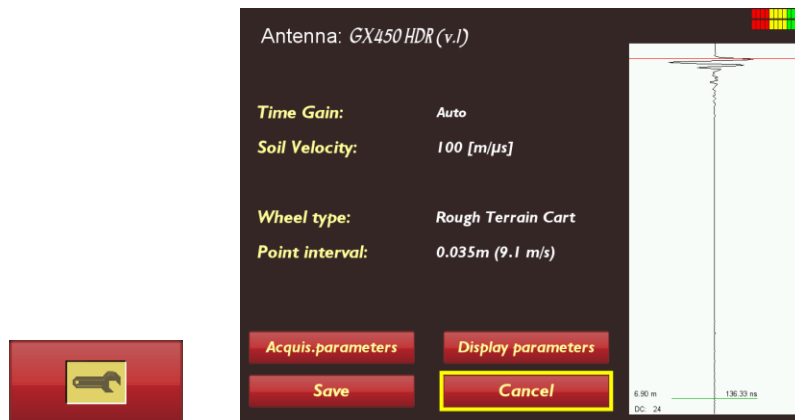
Antenna: GX450 HDR (v.1)

Time Gain: Auto

Soil Velocity: 100 [m/μs]

Wheel type: Rough Terrain Cart

Point interval: 0.035m (9.1 m/s)

Acquis.parameters

Display parameters

Save

Cancel

6.90 m

136.33 ns

DC: 24